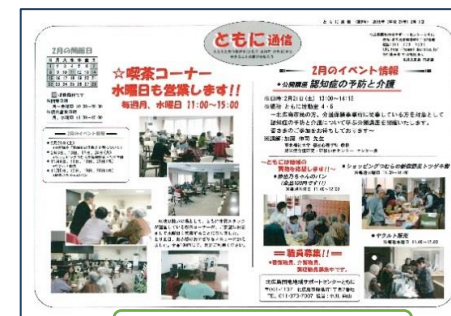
ともに通信

2月の開館日

☆喫茶コーナー
水曜日も営業します!!
毎週月、水曜日 11:00～15:00

2月のイベント情報

●公開講座
認知症の予防と介護

～ともに会館の
講座も開催しています!～

●ショッピングつむらの出張販売

♥職員募集!!♥

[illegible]